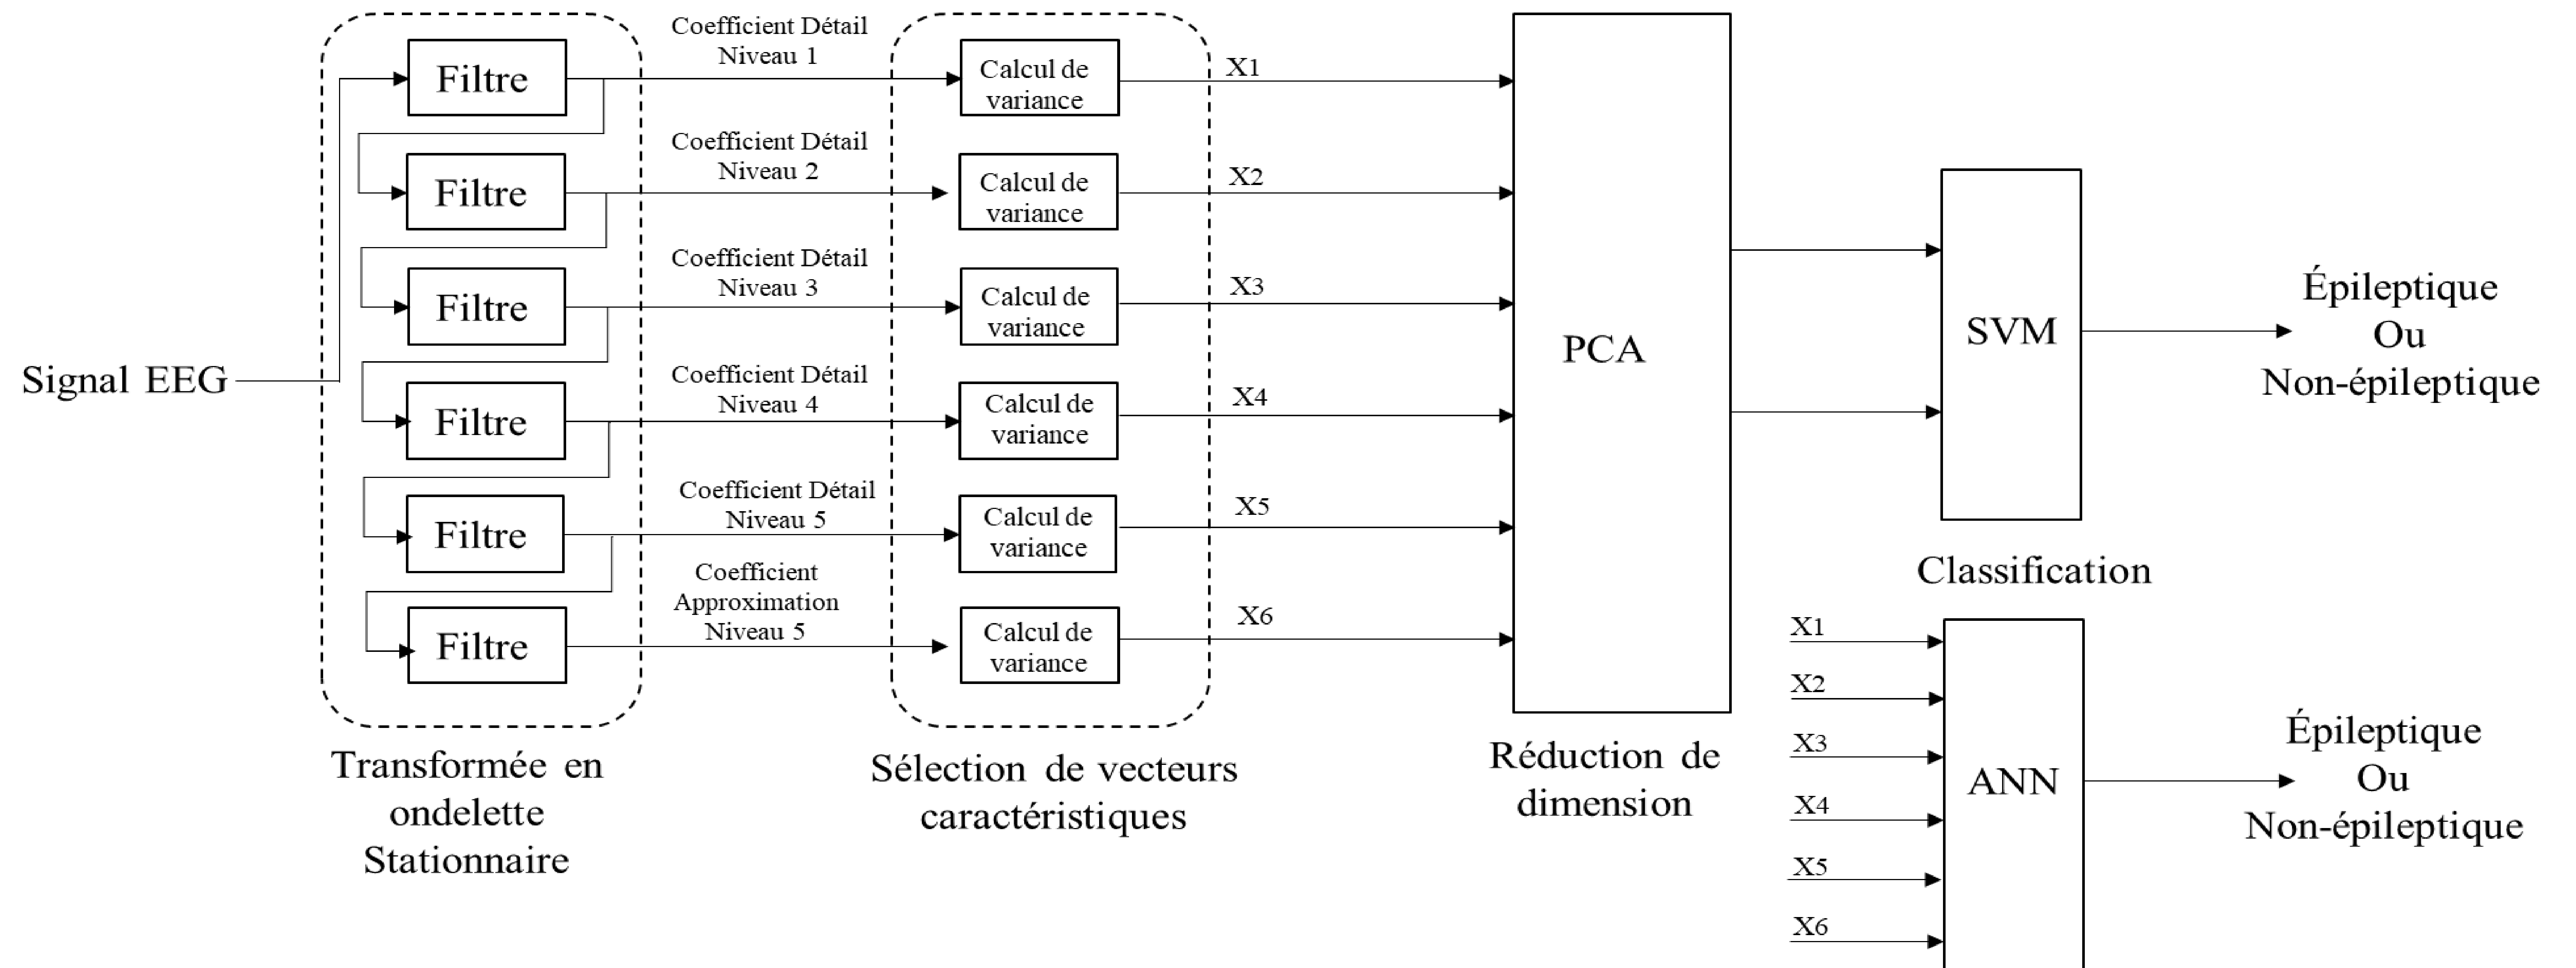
Signal EEG

Filtre
Filtre
Filtre
Filtre
Filtre
Filtre

Transformée en ondelette Stationnaire

Coefficient Détail Niveau 1
Coefficient Détail Niveau 2
Coefficient Détail Niveau 3
Coefficient Détail Niveau 4
Coefficient Détail Niveau 5
Coefficient Approximation Niveau 5

Calcul de variance
Calcul de variance
Calcul de variance
Calcul de variance
Calcul de variance
Calcul de variance

Sélection de vecteurs caractéristiques

X1
X2
X3
X4
X5
X6

PCA

Réduction de dimension

SVM

Épileptique
Ou
Non-épileptique

Classification

X1
X2
X3
X4
X5
X6

ANN

Épileptique
Ou
Non-épileptique